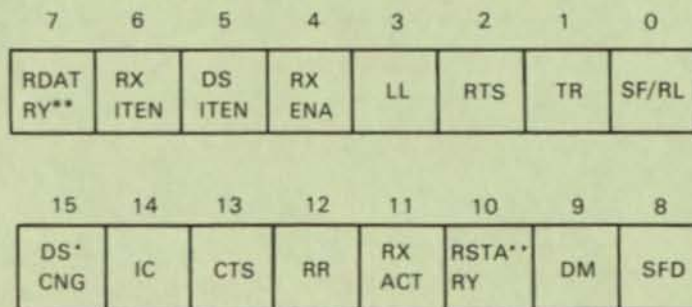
| 7 | 6 | 5 | 4 | 3 | 2 | 1 | 0 |
|---|---|---|---|---|---|---|---|
| RDAT RY** | RX ITEN | DS ITEN | RX ENA | LL | RTS | TR | SF/RL |

| 15 | 14 | 13 | 12 | 11 | 10 | 9 | 8 |
|---|---|---|---|---|---|---|---|
| DS* CNG | IC | CTS | RR | RX ACT | RSTA** RY | DM | SFD |